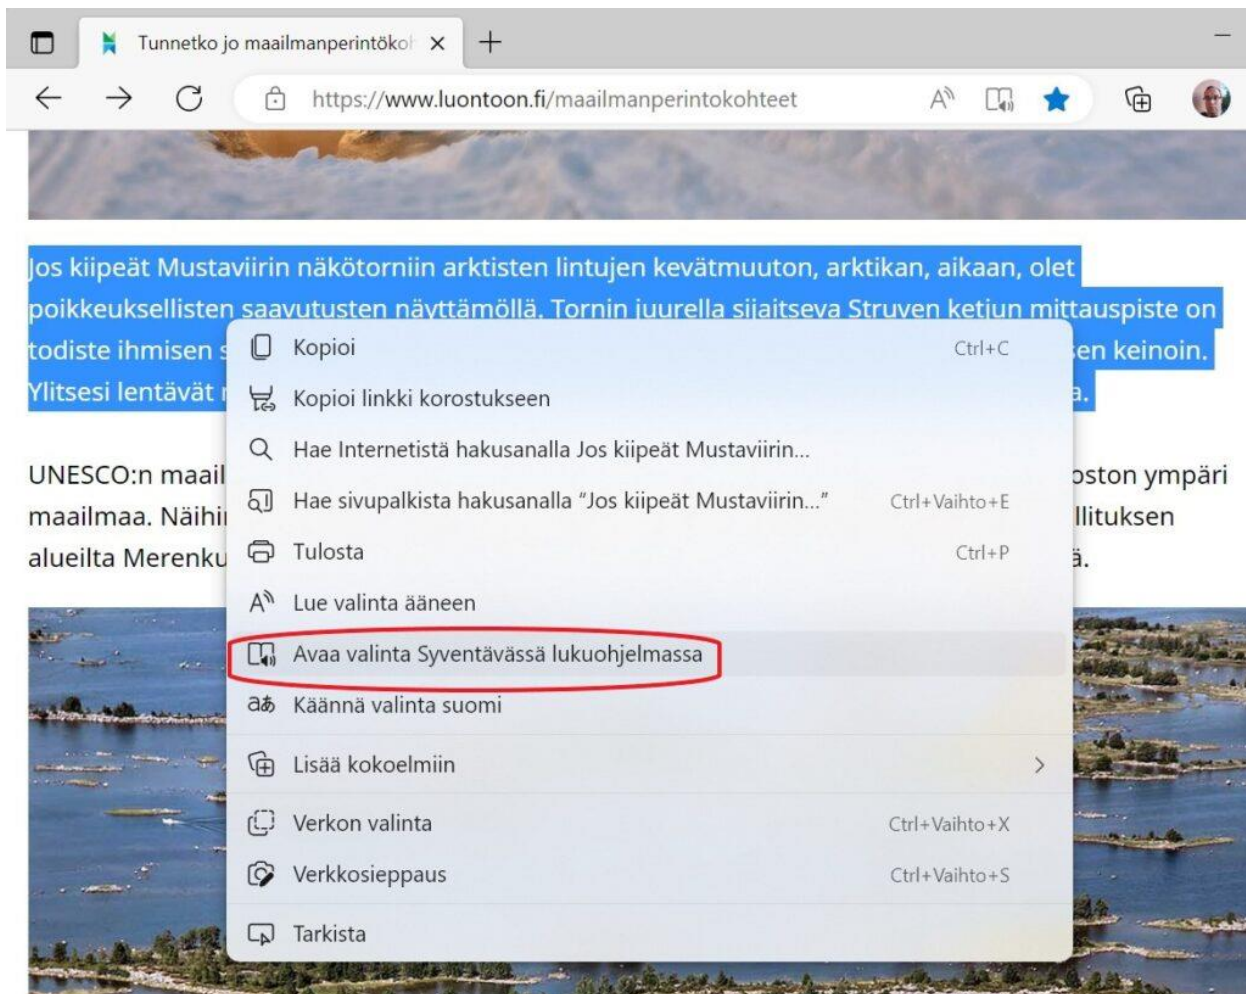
Tunnetko jo maailmanperintökol ×

https://www.luontoon.fi/maailmanperintokohteet

Jos kiipeät Mustaviirin näkötorniin arktisten lintujen kevätmuuton, arktikan, aikaan, olet poikkeuksellisten saavutusten näyttämöllä. Tornin juurella sijaitseva Struven ketjun mittauspiste on todiste ihmisen s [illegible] en keinoin. Ylitsesi lentävät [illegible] a.

UNESCO:n maail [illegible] oston ympäri maailmaa. Näihi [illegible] llituksen alueilta Merenku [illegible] ä.

Kopioi Ctrl+C
Kopioi linkki korostukseen
Hae Internetistä hakusanalla Jos kiipeät Mustaviirin...
Hae sivupalkista hakusanalla "Jos kiipeät Mustaviirin..." Ctrl+Vaihto+E
Tulosta Ctrl+P
Lue valinta ääneen
Avaa valinta Syventävässä lukuohjelmassa
Käännä valinta suomi
Lisää kokoelmiin
Verkon valinta Ctrl+Vaihto+X
Verkkosieppaus Ctrl+Vaihto+S
Tarkista